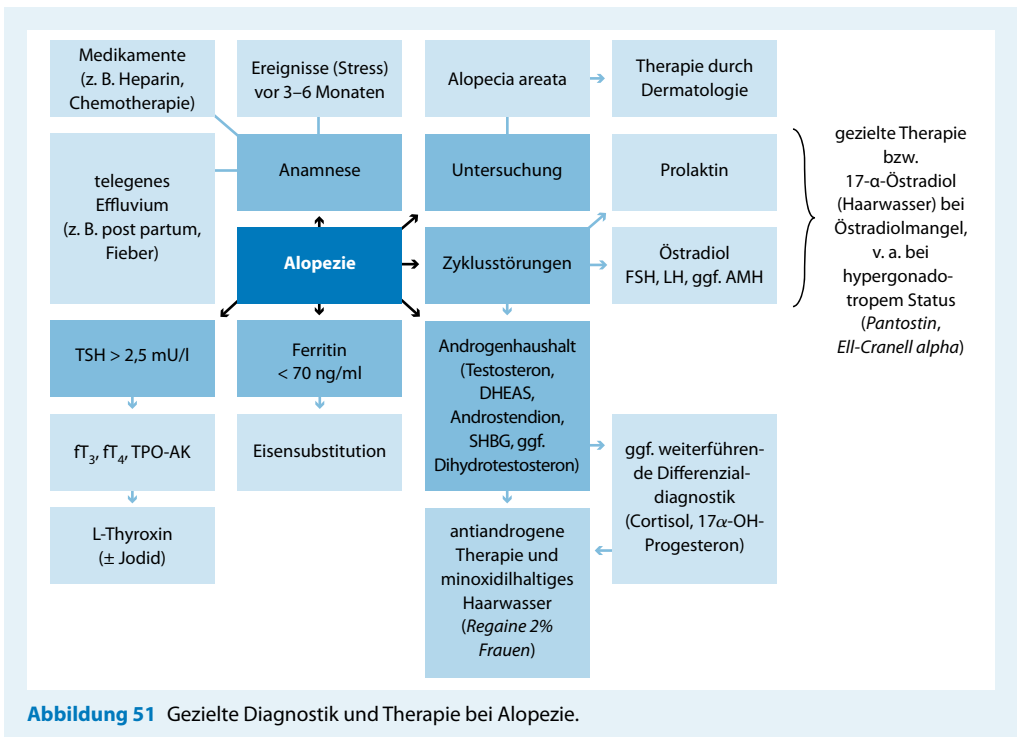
Medikamente (z. B. Heparin, Chemotherapie)

Ereignisse (Stress) vor 3–6 Monaten

Alopecia areata

Therapie durch Dermatologie

telegenes Effluvium (z. B. post partum, Fieber)

Anamnese

Untersuchung

Prolaktin

gezielte Therapie bzw. 17-α-Östradiol (Haarwasser) bei Östradiolmangel, v. a. bei hypergonadotropem Status (*Pantostin*, *Ell-Cranell alpha*)

Alopezie

Zyklusstörungen

Östradiol FSH, LH, ggf. AMH

TSH > 2,5 mU/l

Ferritin < 70 ng/ml

Androgenhaushalt (Testosteron, DHEAS, Androstendion, SHBG, ggf. Dihydrotestosteron)

$fT_3$, $fT_4$, TPO-AK

Eisensubstitution

ggf. weiterführende Differenzialdiagnostik (Cortisol, 17$\alpha$-OH-Progesteron)

L-Thyroxin (± Jodid)

antiandrogene Therapie und minoxidilhaltiges Haarwasser (*Regaine 2% Frauen*)

**Abbildung 51** Gezielte Diagnostik und Therapie bei Alopezie.